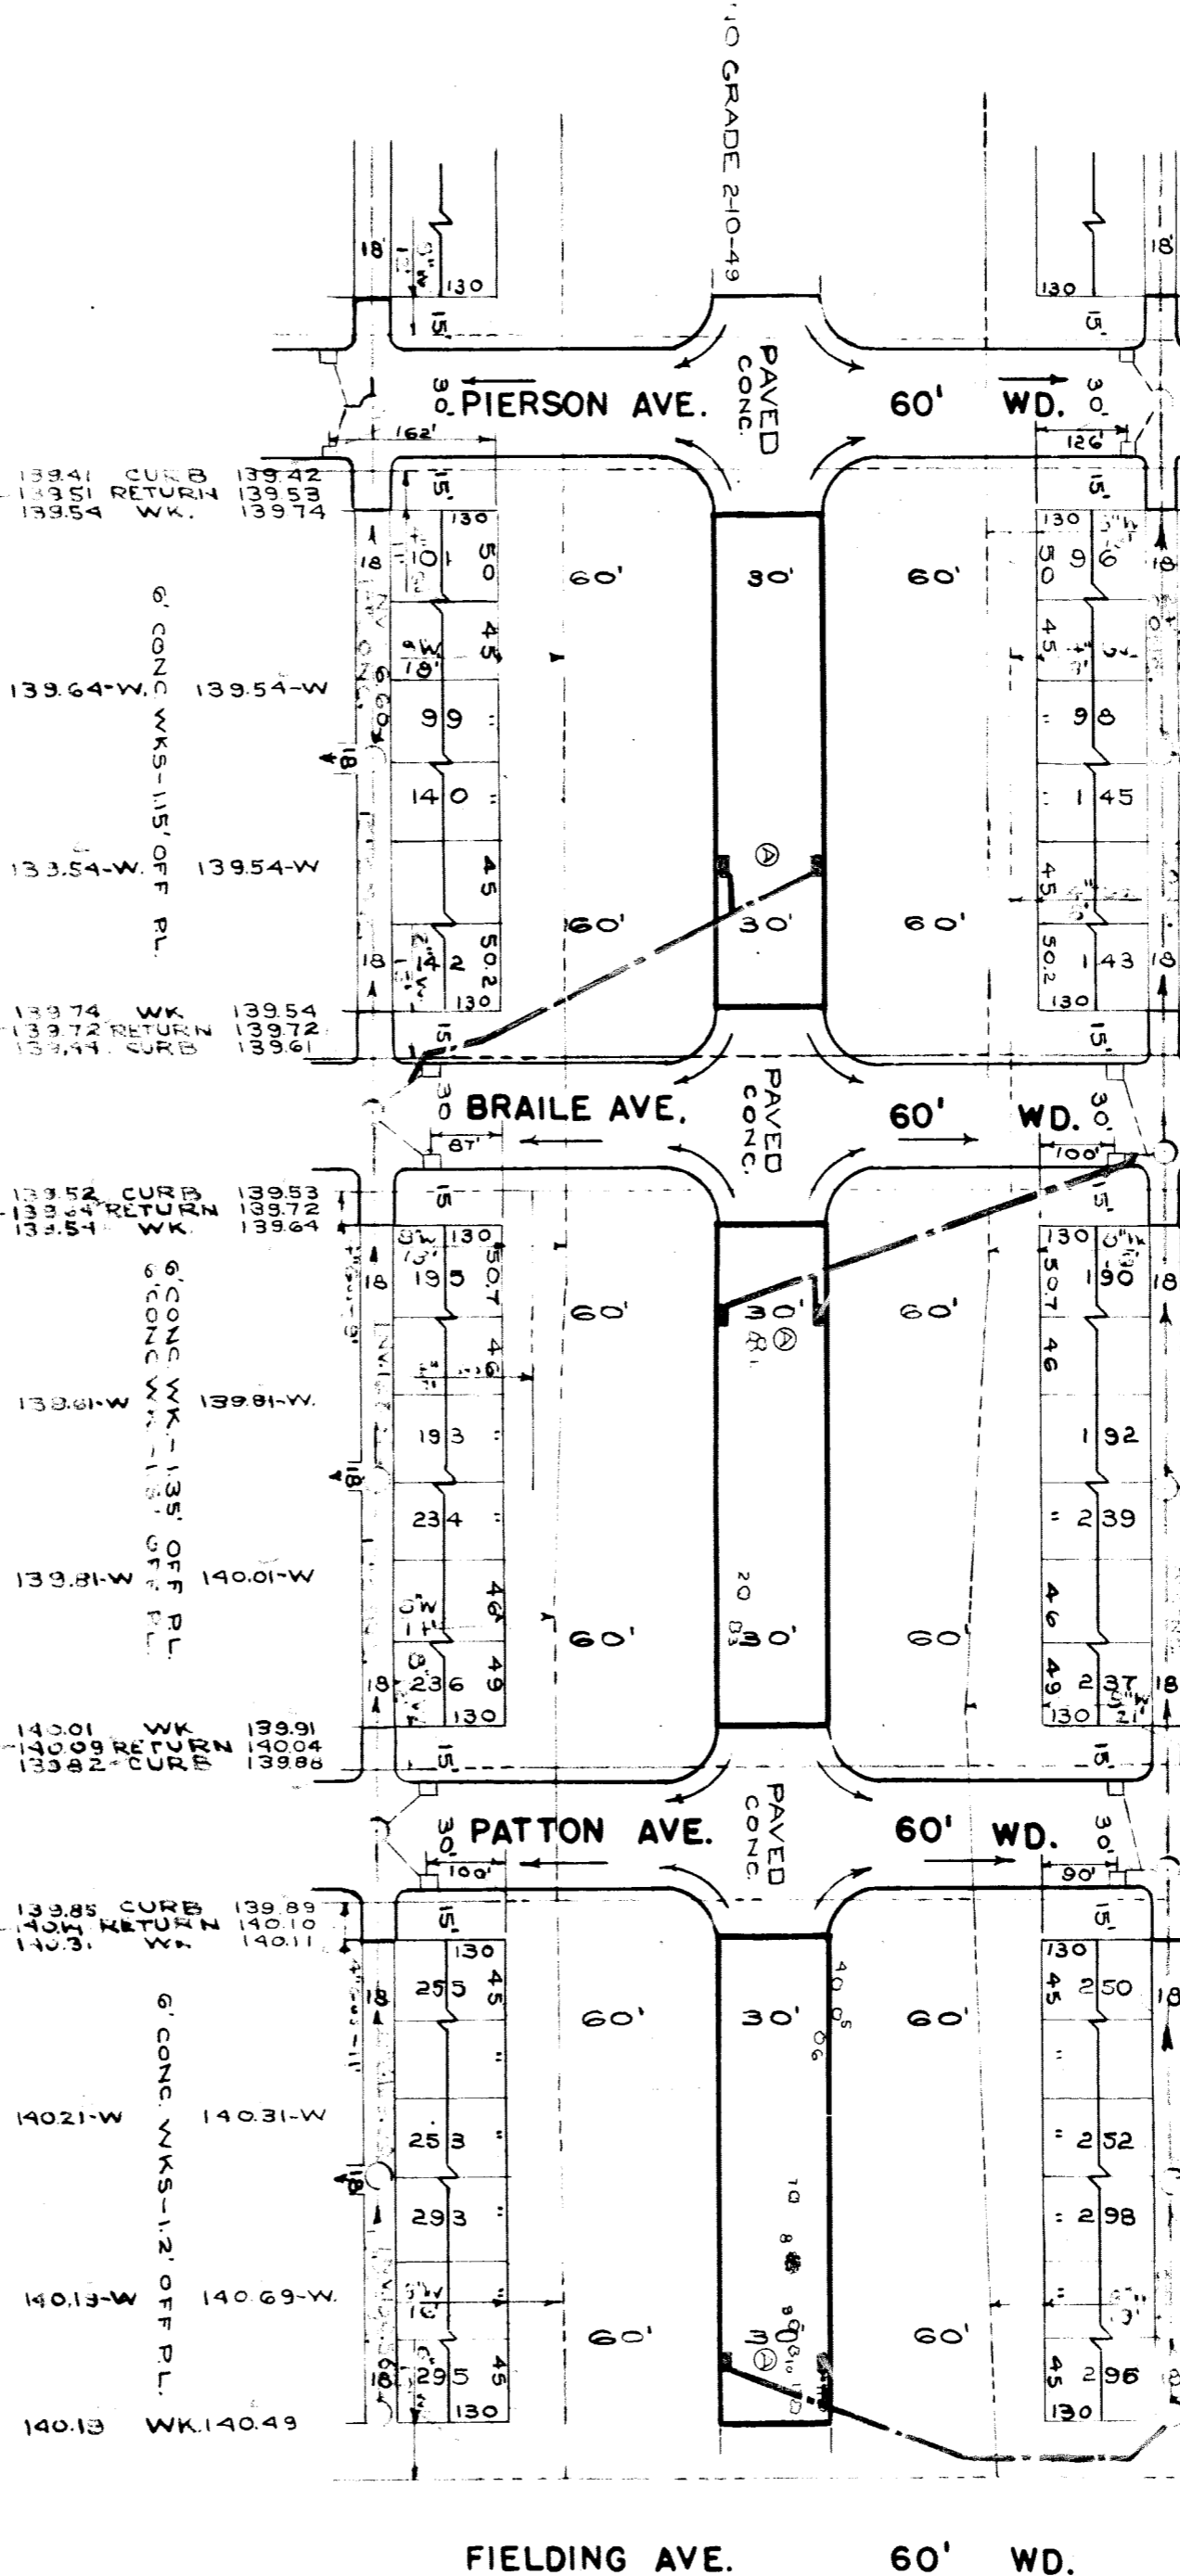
TO GRADE 2-10-49

18' 130 15' 130 18' 15'

30' PIERSON AVE. PAVED CONC. 60' WD. 30'

162' 126'

139.41 CURB 139.42
139.51 RETURN 139.53
139.54 WK. 139.74

15' 130 18 101 50 60' 30' 60' 130 50 9 6 18

45 45

6' CONC WKS-1.15' OFF P.L.

139.64-W. 139.54-W 99 98

18 140 145

133.54-W. 139.54-W 45 45

18 142 50.2 60' 30' 60' 50.2 143 18
130 130

139.74 WK 139.54
139.72 RETURN 139.72
139.44 CURB 139.61

15' 15'

30 BRAILE AVE. PAVED CONC. 60' WD. 30'

87' 100'

139.52 CURB 139.53
139.64 RETURN 139.72
139.54 WK. 139.64

15' 15'

130 18 195 50.7 60' 30' 60' 130 50.7 190 18

6' CONC WK.-1.35' OFF P.L.

46 46

139.61-W 139.81-W. 193 192

18

234 239

139.81-W 140.01-W

46 60' 30' 60' 46

18 236 49 49 237 18
130 130

140.01 WK 139.91
140.09 RETURN 140.04
139.82 CURB 139.88

15' 15'

30' PATTON AVE. PAVED CONC. 60' WD. 30'

100' 90'

139.85 CURB 139.89
140.11 RETURN 140.10
140.31 WK. 140.11

15' 15'

130 130

18 255 45 60' 30' 60' 45 250 18

6' CONC. WKS-1.2' OFF P.L.

140.21-W 140.31-W 253 252

18

293 298

140.13-W 140.69-W. 60' 60'

18 295 45 45 296
130 130

140.13 WK.140.49

FIELDING AVE. 60' WD.